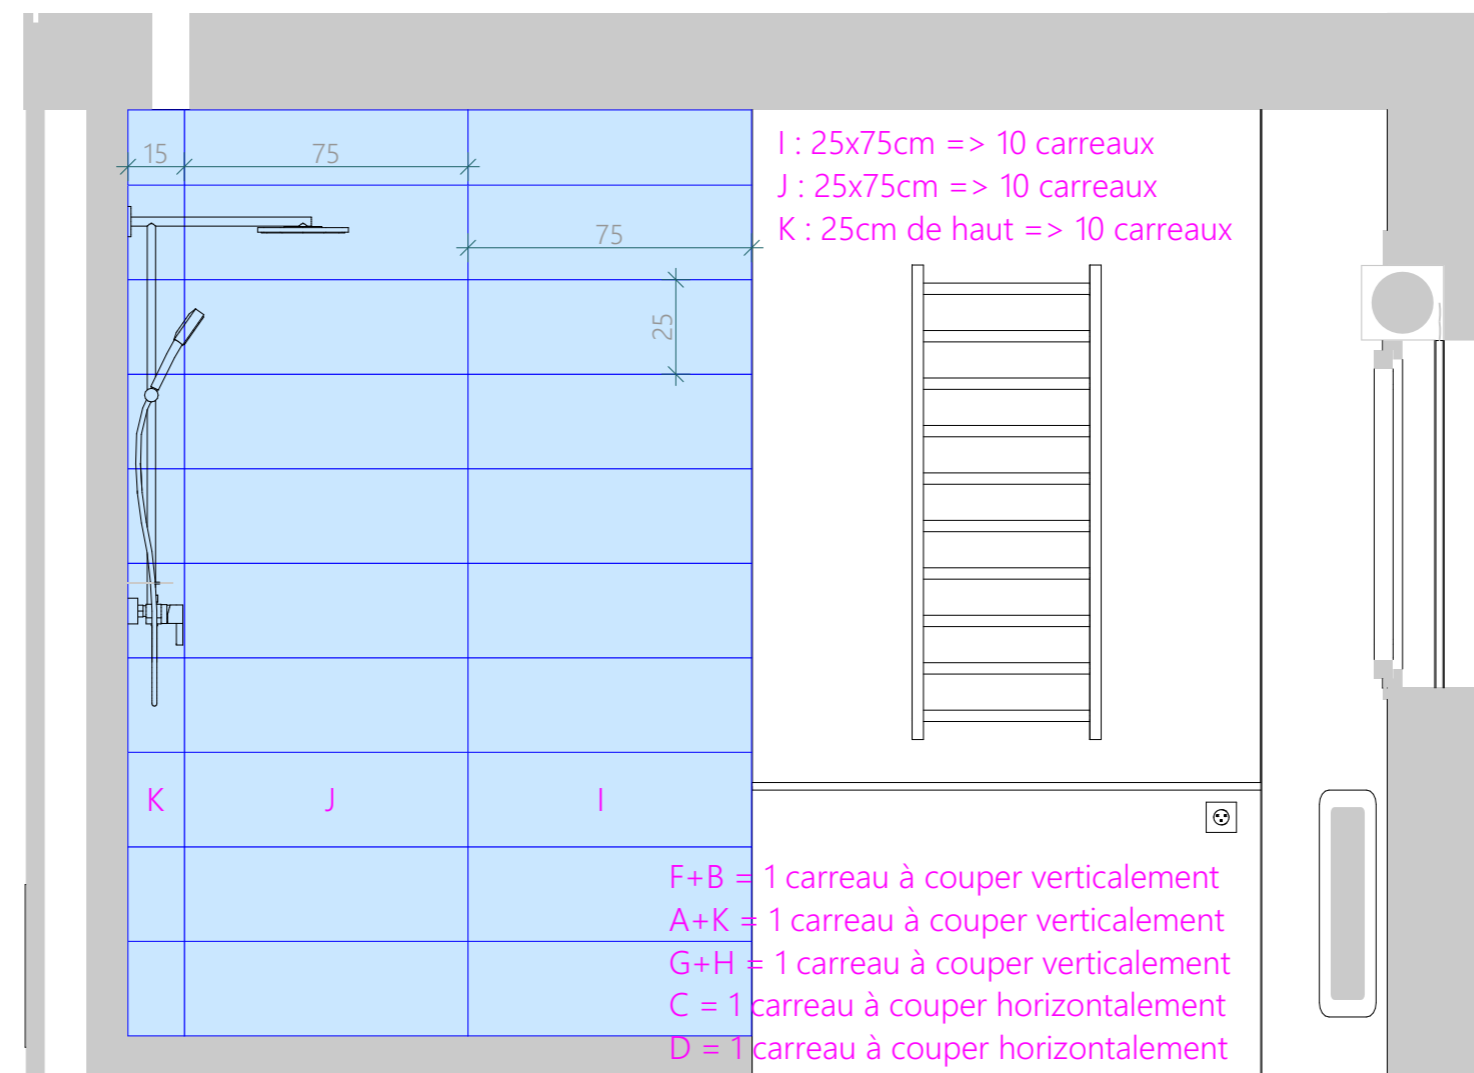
I : 25x75cm => 10 carreaux
J : 25x75cm => 10 carreaux
K : 25cm de haut => 10 carreaux

15
75
75
25

K
J
I

F+B = 1 carreau à couper verticalement
A+K = 1 carreau à couper verticalement
G+H = 1 carreau à couper verticalement
C = 1 carreau à couper horizontalement
D = 1 carreau à couper horizontalement